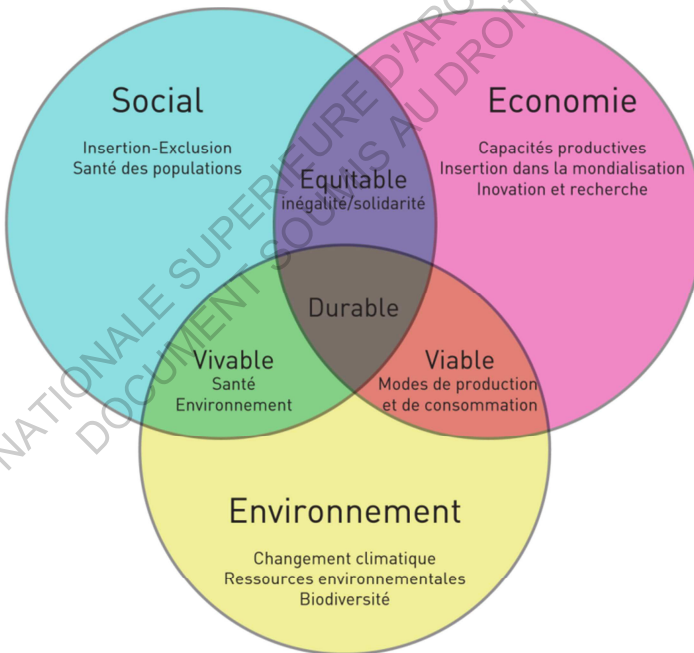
Social

Insertion-Exclusion
Santé des populations

Economie

Capacités productives
Insertion dans la mondialisation
Inovation et recherche

Equitable
inégalité/solidarité

Durable

Vivable
Santé
Environnement

Viable
Modes de production
et de consommation

Environnement

Changement climatique
Ressources environnementales
Biodiversité

NATIONALE SUPERIEURE D'ARC
DOCUMENT SOUMIS AU DROIT